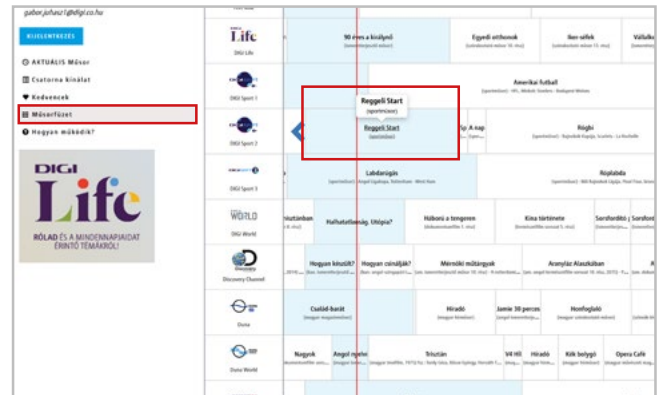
gabor.juhasz1@digi.co.hu

KIJELENTKEZÉS

AKTUÁLIS Műsor

Csatorna kínálat

Kedvencek

Műsorfüzet

Hogyan működik?

DIGI Life

RÓLAD ÉS A MINDENNAPJAIDAT ÉRINTŐ TÉMÁKRÓL!

DIGI Life

DIGI Sport 1

DIGI Sport 2

DIGI Sport 3

DIGI World

Discovery Channel

Duna

Duna World

90 éves a kislányod

Egyedi otthonok

Ikerséfek

Vállalk

Amerikai futball

Reggeli Start

(sportmûsor)

Reggeli Start

Sp

A nap

Rögbi

Labdarúgás

Röplabda

Hallhatatlanság. Utópia?

Háború a tengeren

Kína története

Sorsfordító

Hogyan készült?

Hogyan csinálják?

Mérnöki műtárgyak

Aranyláz Alaszkában

Család-barát

Híradó

Jamie 30 perces

Honfoglaló

Nagyok

Angol nyelvű

Trisztán

V4 Hí

Híradó

Kék bolygó

Opera Café